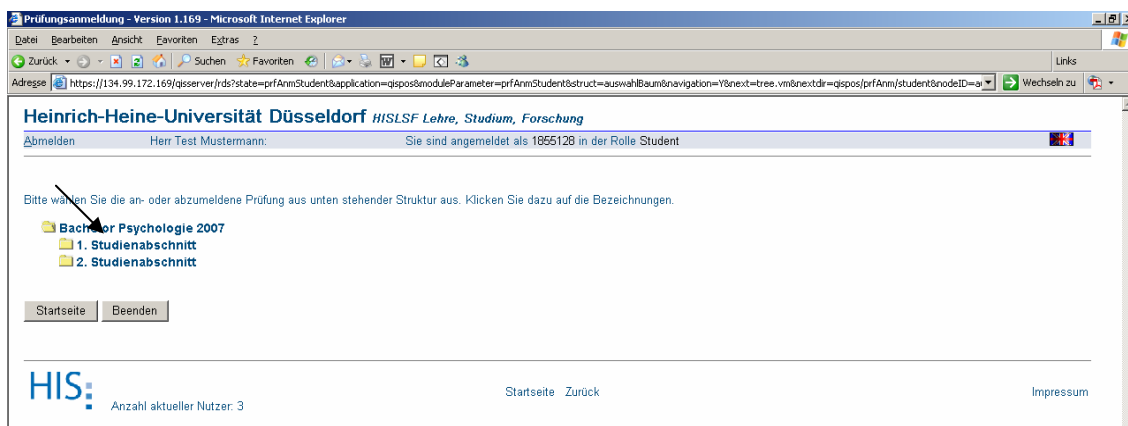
Prüfungsanmeldung - Version 1.169 - Microsoft Internet Explorer

Datei Bearbeiten Ansicht Favoriten Extras ?

Zurück Suchen Favoriten

Links

Adresse https://134.99.172.169/qisserver/rds?state=prfAnmStudent&application=qispos&moduleParameter=prfAnmStudent&struct=auswahlBaum&navigation=Y&next=tree.vm&nextdir=qispos/prfAnm/student&nodeID=a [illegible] Wechseln zu

Heinrich-Heine-Universität Düsseldorf HISLSF Lehre, Studium, Forschung

Abmelden Herr Test Mustermann: Sie sind angemeldet als 1855128 in der Rolle Student

Bitte wählen Sie die an- oder abzumeldene Prüfung aus unten stehender Struktur aus. Klicken Sie dazu auf die Bezeichnungen.

Bachelor Psychologie 2007
1. Studienabschnitt
2. Studienabschnitt

Startseite Beenden

HIS

Anzahl aktueller Nutzer: 3

Startseite Zurück

Impressum